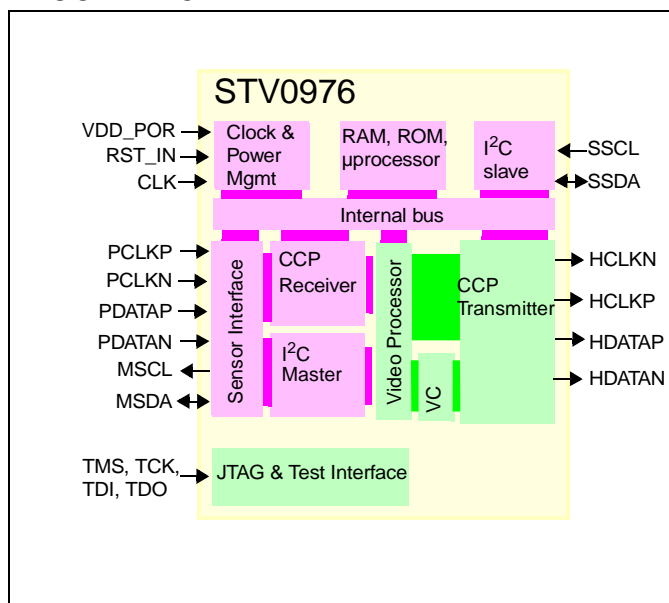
STV0976

VDD_POR
RST_IN
CLK

Clock & Power Mgmt

RAM, ROM, µprocessor

I$^2$C slave

SSCL
SSDA

Internal bus

PCLKP
PCLKN
PDATAP
PDATAN
MSCL
MSDA

Sensor Interface

CCP Receiver

I$^2$C Master

Video Processor

VC

CCP Transmitter

HCLKN
HCLKP
HDATAP
HDATAN

TMS, TCK, TDI, TDO

JTAG & Test Interface